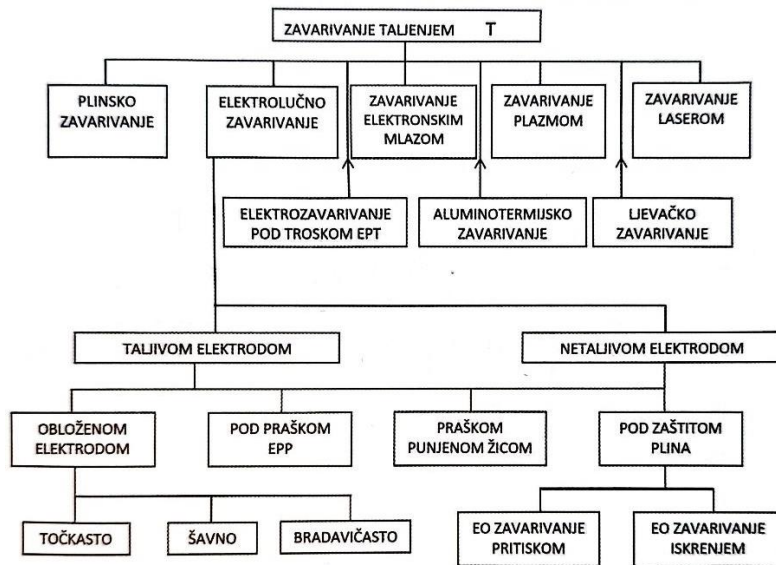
ZAVARIVANJE TALJENJEM T

PLINSKO ZAVARIVANJE

ELEKTROLUČNO ZAVARIVANJE

ZAVARIVANJE ELEKTRONSKIM MLAZOM

ZAVARIVANJE PLAZMOM

ZAVARIVANJE LASEROM

ELEKTROZAVARIVANJE POD TROSKOM EPT

ALUMINOTERMIJSKO ZAVARIVANJE

LJEVAČKO ZAVARIVANJE

TALJIVOM ELEKTRODOM

NETALJIVOM ELEKTRODOM

OBLOŽENOM ELEKTRODOM

POD PRAŠKOM EPP

PRAŠKOM PUNJENOM ŽICOM

POD ZAŠTITOM PLINA

TOČKASTO

ŠAVNO

BRADAVIČASTO

EO ZAVARIVANJE PRITISKOM

EO ZAVARIVANJE ISKRENJEM